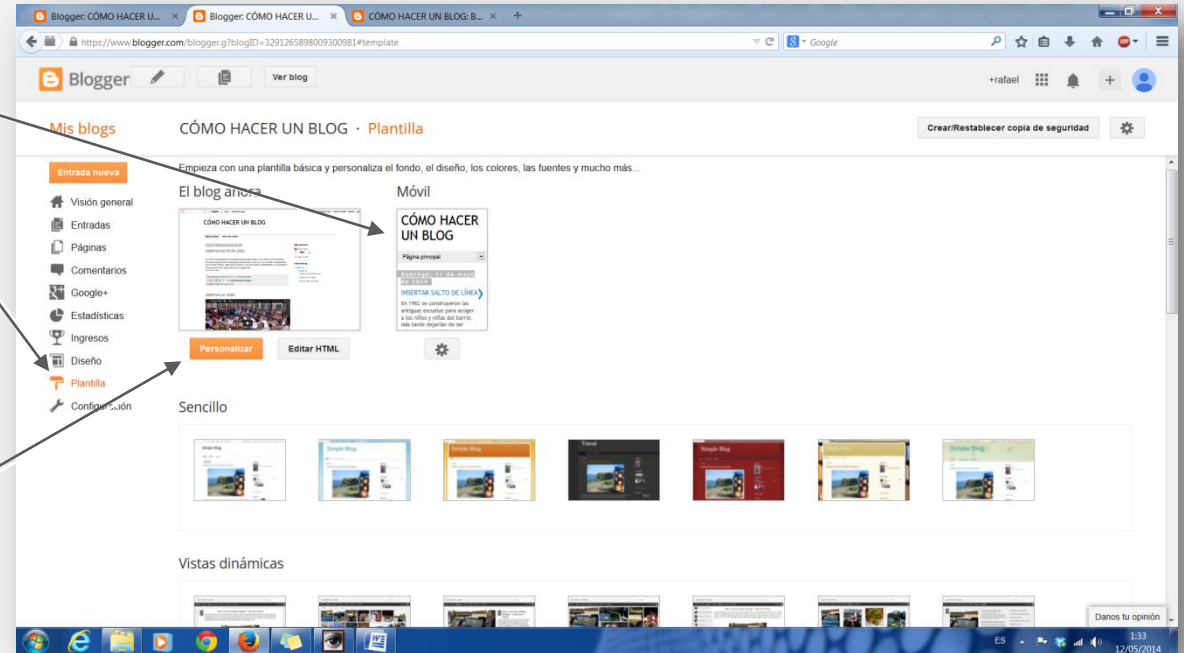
Blogger: CÓMO HACER U... × Blogger: CÓMO HACER U... × CÓMO HACER UN BLOG: B... × +

https://www.blogger.com/blogger.g?blogID=3291265898009300981#template

Google

Blogger

Ver blog

+rafael

Mis blogs

CÓMO HACER UN BLOG · Plantilla

Crear/Restablecer copia de seguridad

Entrada nueva

Visión general

Entradas

Páginas

Comentarios

Google+

Estadísticas

Ingresos

Diseño

Plantilla

Configuración

Empieza con una plantilla básica y personaliza el fondo, el diseño, los colores, las fuentes y mucho más...

El blog ahora

CÓMO HACER UN BLOG

Móvil

CÓMO HACER UN BLOG

Página principal

domingo, 11 de mayo de 2014

INSERTAR SALTO DE LÍNEA

En 1981 se construyeron las antiguas escuelas para acoger a los niños y niñas del barrio. Más tarde dejarían de ser

Personalizar

Editar HTML

Sencillo

Simple Blog

Simple Blog

Simple Blog

Travel

Simple Blog

Simple Blog

Vistas dinámicas

Danos tu opinión

ES

1:33
12/05/2014